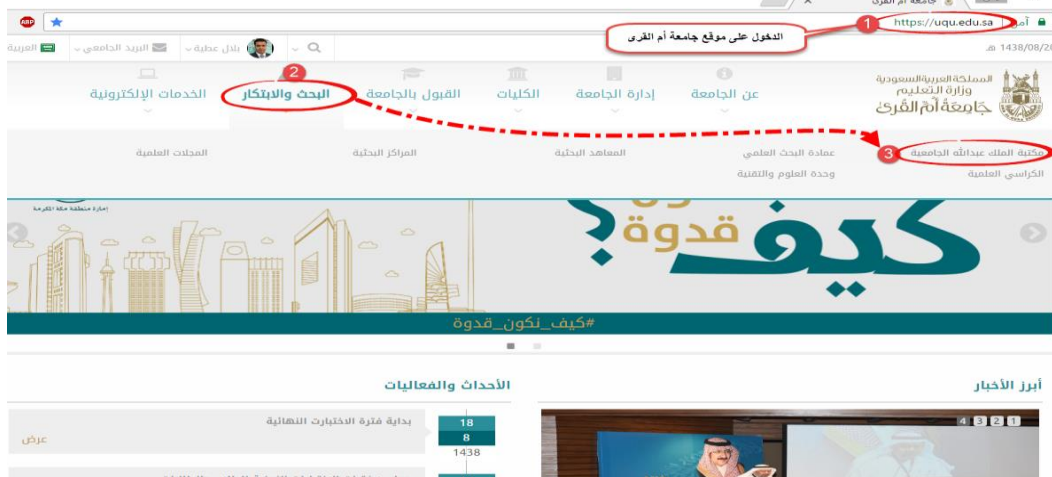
جامعة أم القرى
https://uqu.edu.sa
1
الدخول على موقع جامعة أم القرى
العربية
البريد الجامعي
بلال عطية
1438/08/2

المملكة العربية السعودية
وزارة التعليم
جامعة أم القرى
عن الجامعة
إدارة الجامعة
الكليات
القبول بالجامعة
2
البحث والابتكار
الخدمات الإلكترونية

3
مكتبة الملك عبدالله الجامعية
عمادة البحث العلمي
المعاهد البحثية
المراكز البحثية
المجلات العلمية
الكراسي العلمية
وحدة العلوم والتقنية

إمارة منطقة مكة المكرمة
كيف
قدوة
#كيف_نكون_قدوة

أبرز الأخبار
4 3 2 1
الأحداث والفعاليات
18
8
1438
بداية فترة الاختبارات النهائية
عرض